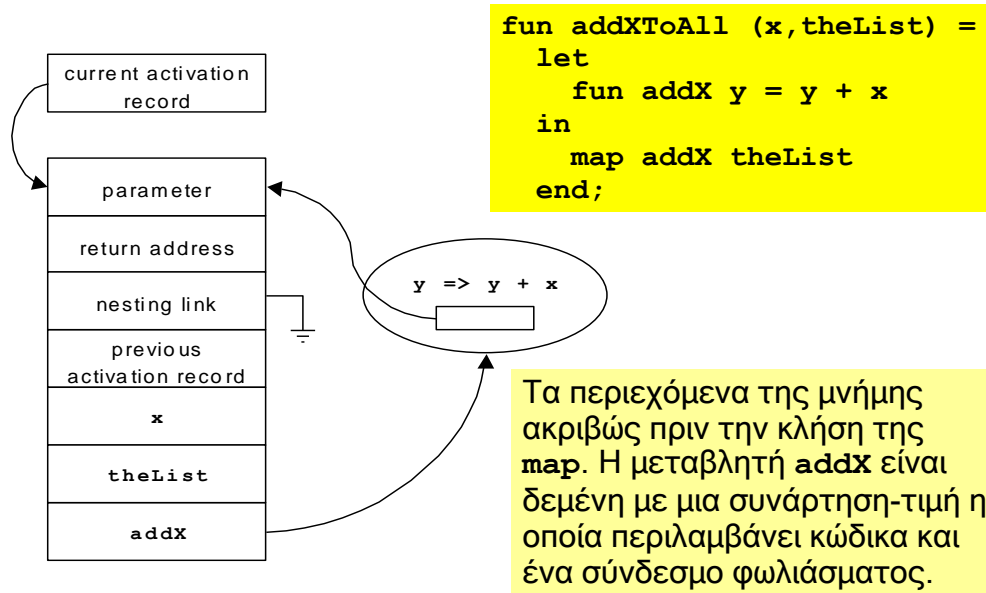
fun addXToAll (x,theList) =
  let
    fun addX y = y + x
  in
    map addX theList
  end;

current activation record

parameter

return address

nesting link

previous activation record

x

theList

addX

y => y + x

Τα περιεχόμενα της μνήμης ακριβώς πριν την κλήση της map. Η μεταβλητή addX είναι δεμένη με μια συνάρτηση-τιμή η οποία περιλαμβάνει κώδικα και ένα σύνδεσμο φωλιάσματος.